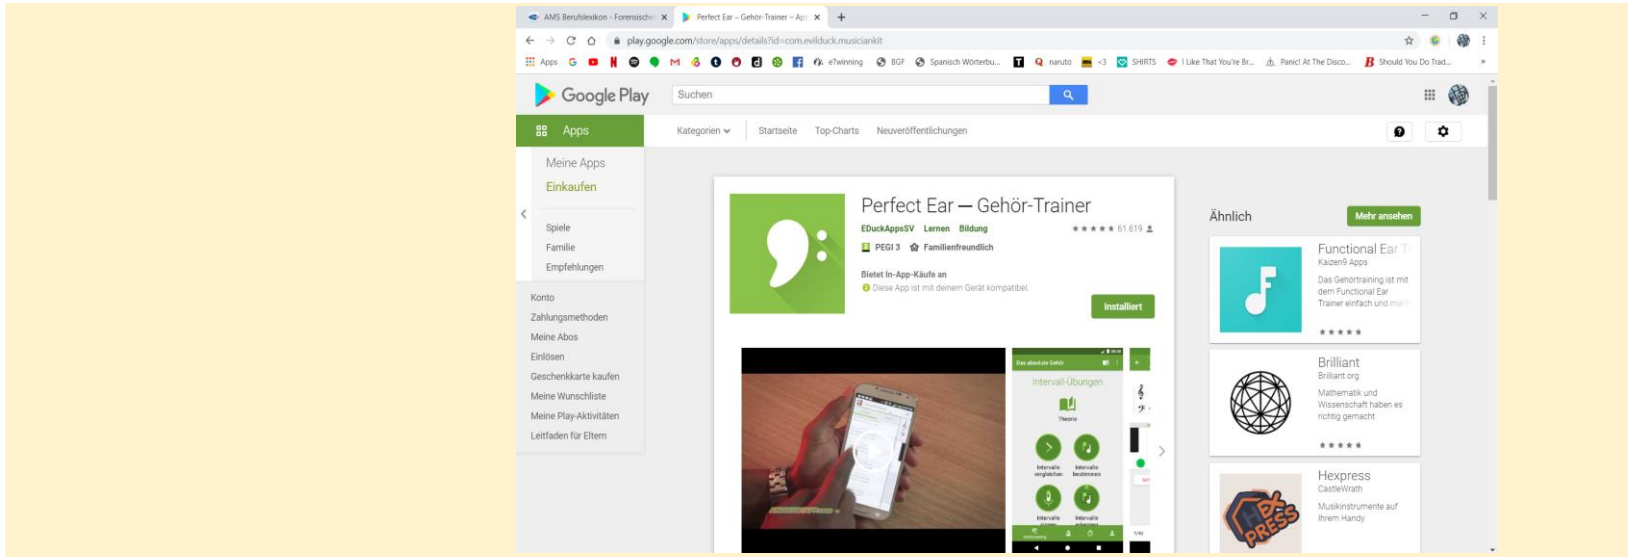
AMS Berufslexikon - Forensische ×
Perfect Ear – Gehör-Trainer – Ap ×
+

play.google.com/store/apps/details?id=com.evilduck.musiciankit

Apps G M eTwinning BGF Spanisch Wörterbu... naruto <3 SHIRTS I Like That You're Br... Panic! At The Disco... Should You Do Trad...

Google Play
Suchen

Apps
Kategorien
Startseite
Top-Charts
Neuveröffentlichungen

Meine Apps
Einkaufen

Spiele
Familie
Empfehlungen

Konto
Zahlungsmethoden
Meine Abos
Einlösen
Geschenkkarte kaufen
Meine Wunschliste
Meine Play-Aktivitäten
Leitfaden für Eltern

Perfect Ear — Gehör-Trainer
EDuckAppsSV Lernen Bildung
★★★★★ 61.619
PEGI 3 Familienfreundlich
Bietet In-App-Käufe an
Diese App ist mit deinem Gerät kompatibel.
Installiert

Das absolute Gehör
Intervall-Übungen
Theorie
Intervalle vergleichen
Intervalle bestimmen
Intervalle
Intervalle

Ähnlich
Mehr ansehen

Functional Ear T
Kaizen9 Apps
Das Gehörtraining ist mit dem Functional Ear Trainer einfach und mac
★★★★★

Brilliant
Brilliant.org
Mathematik und Wissenschaft haben es richtig gemacht
★★★★★

Hexpress
CastleWrath
Musikinstrumente auf Ihrem Handy